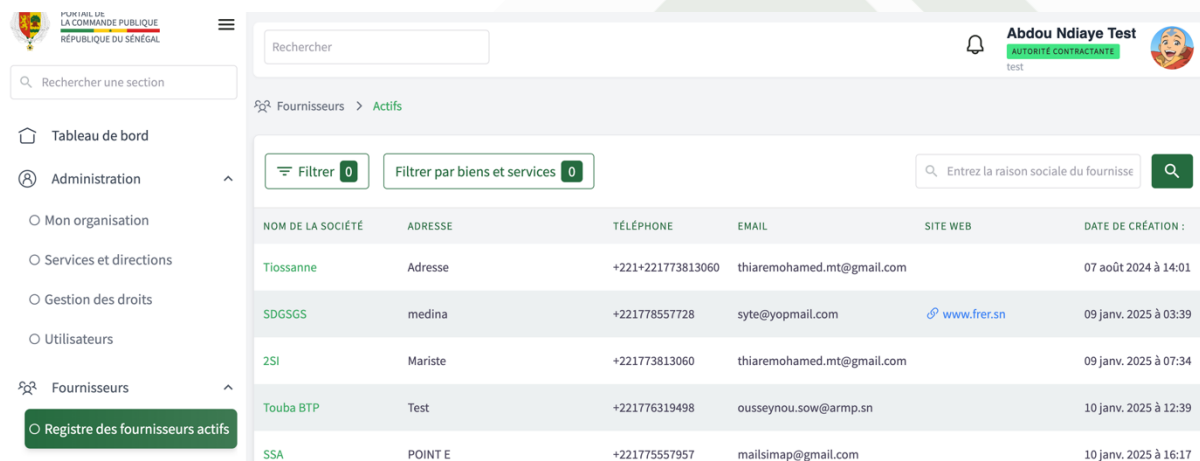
PORTAIL DE
LA COMMANDE PUBLIQUE
RÉPUBLIQUE DU SÉNÉGAL

Rechercher une section

Tableau de bord

Administration

Mon organisation

Services et directions

Gestion des droits

Utilisateurs

Fournisseurs

Registre des fournisseurs actifs

Rechercher

Abdou Ndiaye Test
AUTORITÉ CONTRACTANTE
test

Fournisseurs > Actifs

Filtrer 0

Filtrer par biens et services 0

Entrez la raison sociale du fournisse

| NOM DE LA SOCIÉTÉ | ADRESSE | TÉLÉPHONE | EMAIL | SITE WEB | DATE DE CRÉATION : |
|---|---|---|---|---|---|
| Tiossanne | Adresse | +221+221773813060 | thiaremohamed.mt@gmail.com | | 07 août 2024 à 14:01 |
| SDGSGS | medina | +221778557728 | syte@yopmail.com | www.frer.sn | 09 janv. 2025 à 03:39 |
| 2SI | Mariste | +221773813060 | thiaremohamed.mt@gmail.com | | 09 janv. 2025 à 07:34 |
| Touba BTP | Test | +221776319498 | ousseynou.sow@armp.sn | | 10 janv. 2025 à 12:39 |
| SSA | POINT E | +221775557957 | mailsimap@gmail.com | | 10 janv. 2025 à 16:17 |